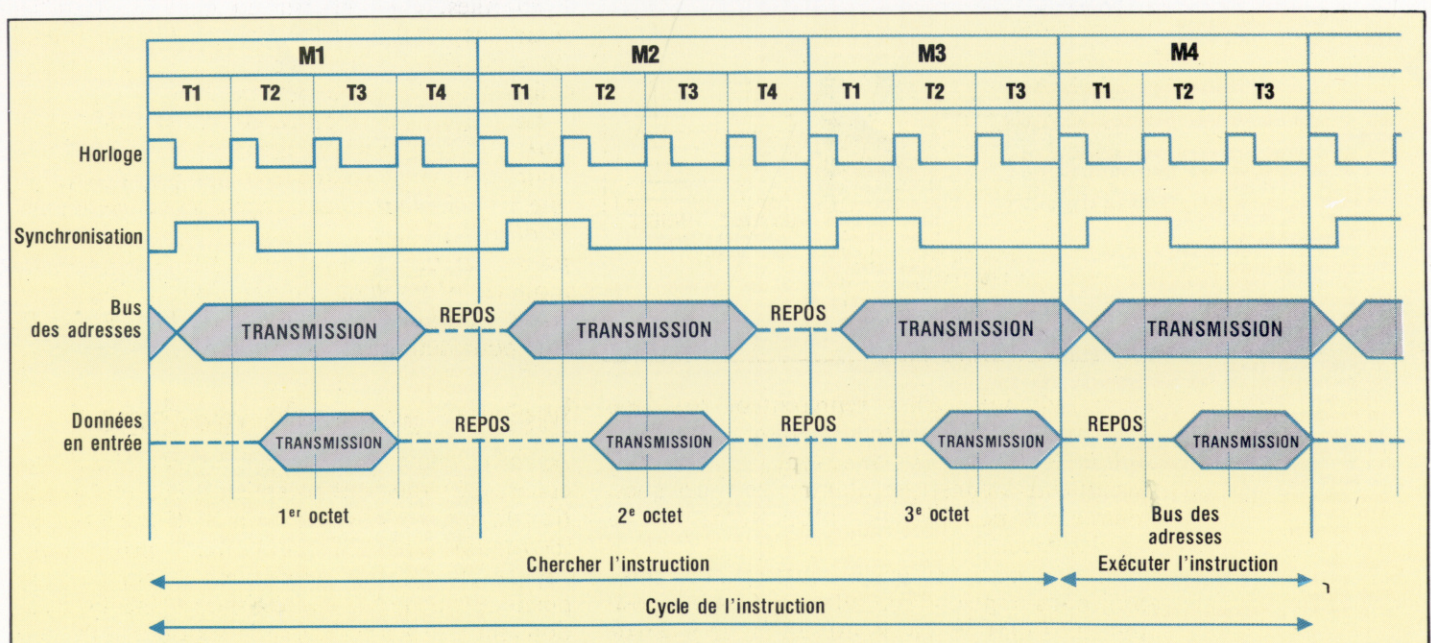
M1 M2 M3 M4

T1 T2 T3 T4 T1 T2 T3 T4 T1 T2 T3 T1 T2 T3

Horloge

Synchronisation

Bus des adresses

TRANSMISSION REPOS TRANSMISSION REPOS TRANSMISSION TRANSMISSION

Données en entrée

TRANSMISSION REPOS TRANSMISSION REPOS TRANSMISSION REPOS TRANSMISSION

1$^{er}$ octet 2$^{e}$ octet 3$^{e}$ octet Bus des adresses

Chercher l'instruction Exécuter l'instruction

Cycle de l'instruction